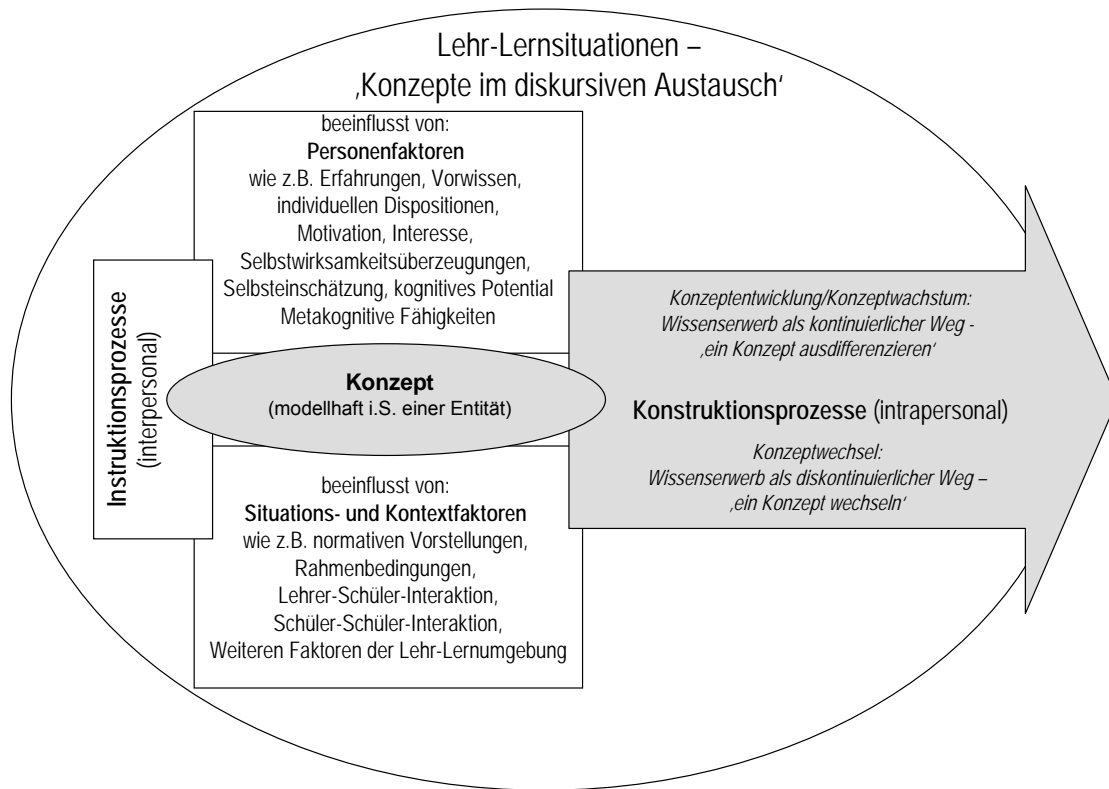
Lehr-Lernsituationen –
‚Konzepte im diskursiven Austausch'

beeinflusst von:
**Personenfaktoren**
wie z.B. Erfahrungen, Vorwissen, individuellen Dispositionen, Motivation, Interesse, Selbstwirksamkeitsüberzeugungen, Selbsteinschätzung, kognitives Potential Metakognitive Fähigkeiten

**Instruktionsprozesse** (interpersonal)

**Konzept**
(modellhaft i.S. einer Entität)

beeinflusst von:
**Situations- und Kontextfaktoren**
wie z.B. normativen Vorstellungen, Rahmenbedingungen, Lehrer-Schüler-Interaktion, Schüler-Schüler-Interaktion, Weiteren Faktoren der Lehr-Lernumgebung

*Konzeptentwicklung/Konzeptwachstum:*
*Wissenserwerb als kontinuierlicher Weg -*
*‚ein Konzept ausdifferenzieren'*

**Konstruktionsprozesse** (intrapersonal)

*Konzeptwechsel:*
*Wissenserwerb als diskontinuierlicher Weg –*
*‚ein Konzept wechseln'*